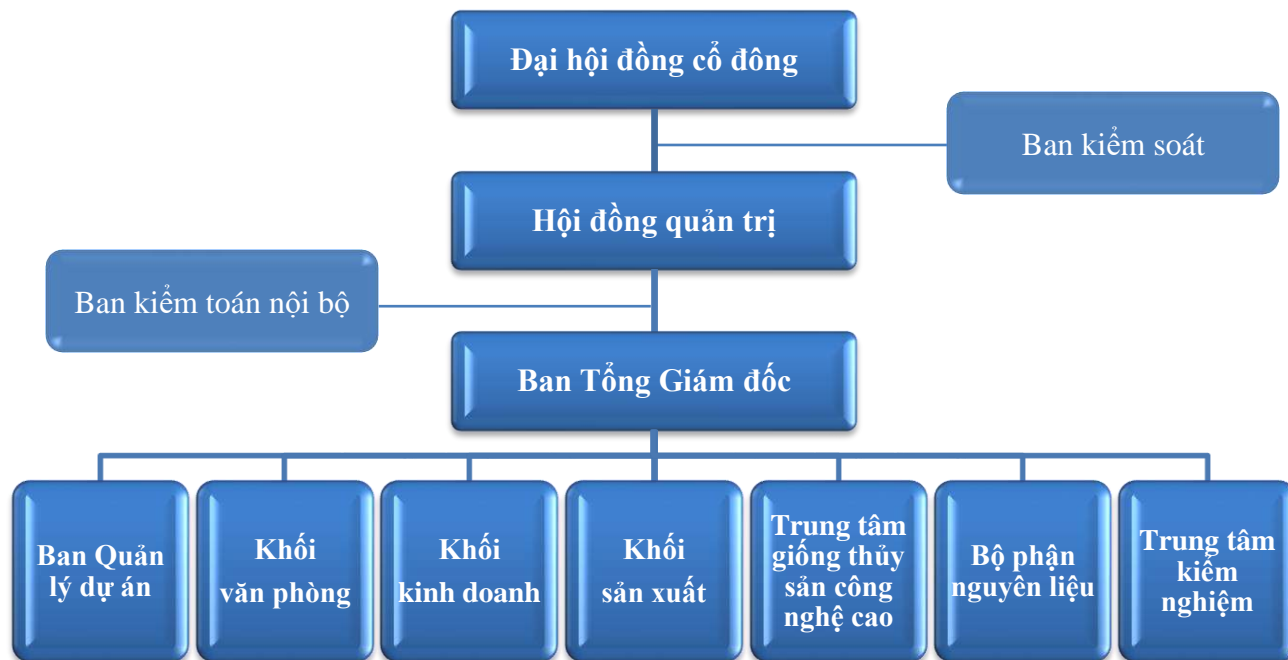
Đại hội đồng cổ đông

Ban kiểm soát

Hội đồng quản trị

Ban kiểm toán nội bộ

Ban Tổng Giám đốc

Ban Quản lý dự án

Khối văn phòng

Khối kinh doanh

Khối sản xuất

Trung tâm giống thủy sản công nghệ cao

Bộ phận nguyên liệu

Trung tâm kiểm nghiệm